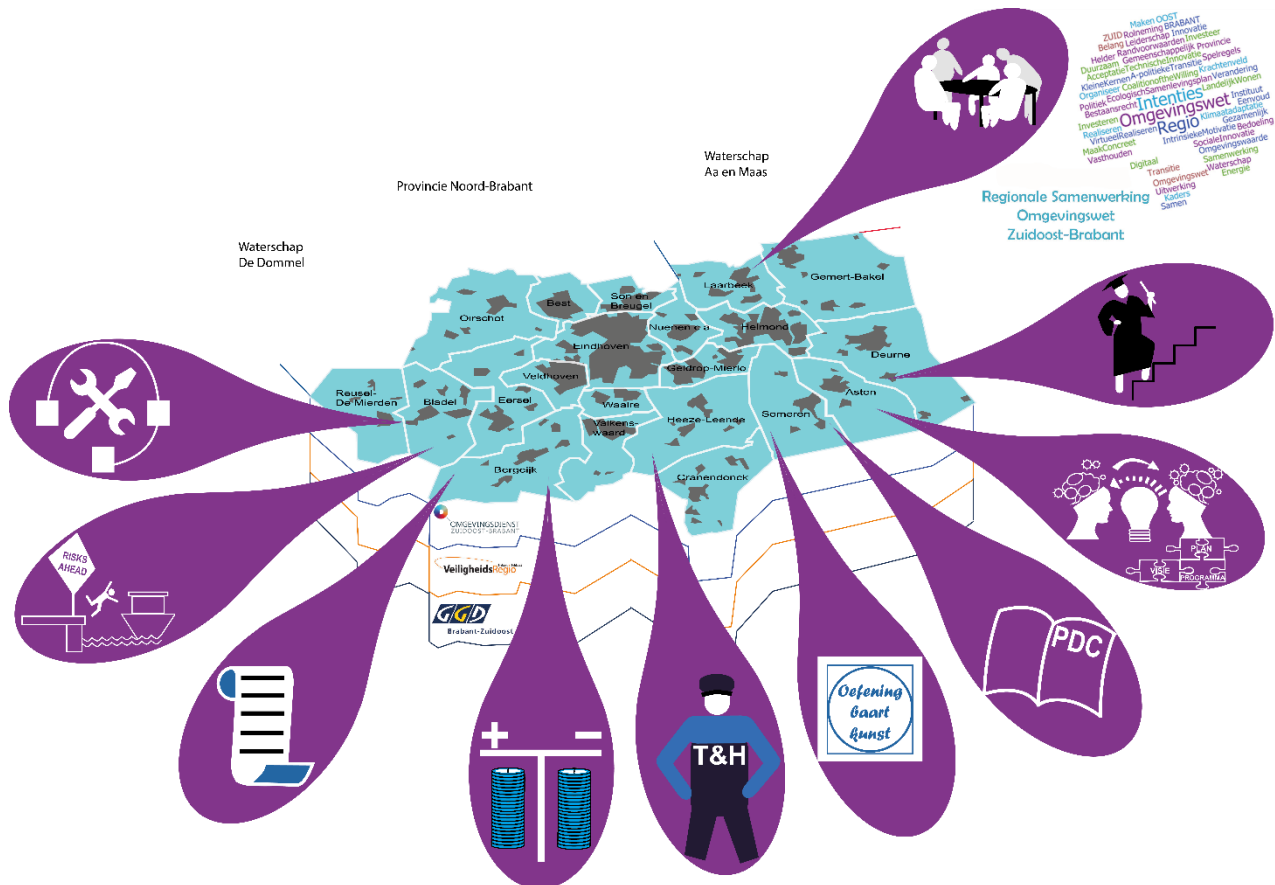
Maken OOST
ZUID Rolneming BRABANT
Belang Leiderschap Innovatie
Helder Randvoorwaarden Investeer
Duurzaam Gemeenschappelijk Provincie
Acceptatie TechnischeInnovatie Spelregels
KleineKernen A-politiekeTransitie Krachtenveld
Organiseer CoalitionoftheWilling Verandering
Politiek EcologischSamenlevingsplan LandelijkWonen
Bestaansrecht Intenties Instituut
Investeren Omgevingswet Eenvoud
Realiseren Regio Klimaatadaptatie
VirtueelRealiseren Gezamenlijk
MaakConcreet IntrinsiekeMotivatie Bedoeling
Vasthouden SocialeInnovatie
Omgevingswaarde
Digitaal Samenwerking
Transitie Waterschap
Omgevingswet Energie
Uitwerking
Kaders
Samen

Regionale Samenwerking Omgevingswet Zuidoost-Brabant

Waterschap Aa en Maas

Provincie Noord-Brabant

Waterschap De Dommel

Laarbeek
Gemert-Bakel
Best
Son en Breugel
Oirschot
Nuenen c.a.
Helmond
Eindhoven
Deurne
Geldrop-Mierlo
Veldhoven
Reusel-De Mierden
Bladel
Eersel
Waalre
Asten
Someren
Heeze-Leende
Valkenswaard
Bergeijk
Cranendonck

OMGEVINGSDIENST ZUIDOOST-BRABANT
VeiligheidsRegio
GGD Brabant-Zuidoost

RISKS AHEAD

PLAN
VISIE
PROGRAMMA

PDC

Oefening baart kunst

T&H

+
−